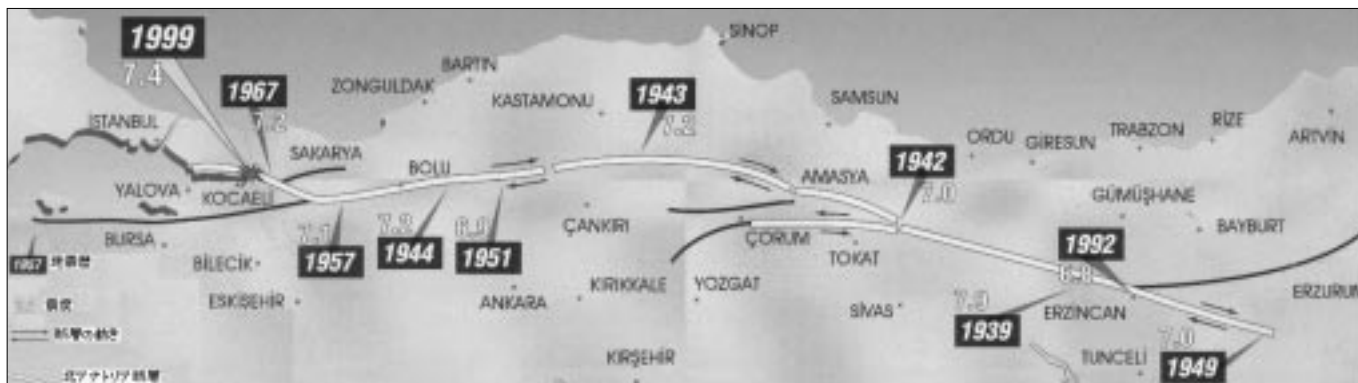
1999
7.4
1967
7.2
SINOP
BARTIN
ZONGULDAK
KASTAMONU
1943
7.2
SAMSUN
ISTANBUL
SAKARYA
BOLU
ORDU
GIRESUN
TRABZON
RIZE
ARTVIN
1942
7.0
AMASYA
YALOVA
KOCAELI
GÜMÜŞHANE
BURSA
ÇANKIRI
BAYBURT
7.1
7.2
6.9
ÇORUM
1992
BILECIK
1957
1944
1951
TOKAT
6.8
YOZGAT
ESKISEHIR
ANKARA
KIRIKKALE
SIVAS
ERZINCAN
ERZURUM
7.9
1939
7.0
KIRŞEHIR
TUNCELI
1949
1957 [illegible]
7.2 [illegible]
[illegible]
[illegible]